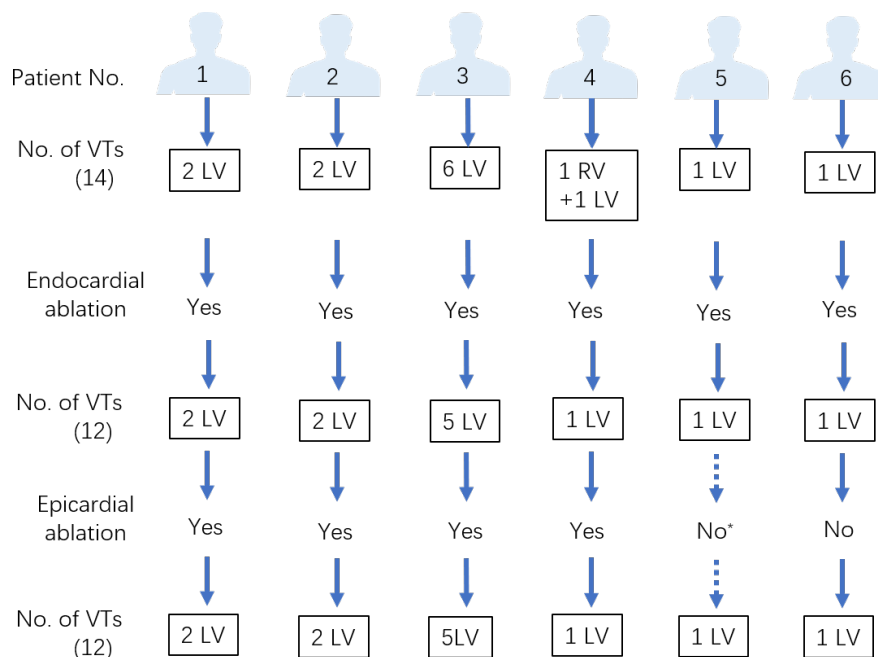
| Patient No. | 1 | 2 | 3 | 4 | 5 | 6 |
|---|---|---|---|---|---|---|
| No. of VTs (14) | 2 LV | 2 LV | 6 LV | 1 RV +1 LV | 1 LV | 1 LV |
| Endocardial ablation | Yes | Yes | Yes | Yes | Yes | Yes |
| No. of VTs (12) | 2 LV | 2 LV | 5 LV | 1 LV | 1 LV | 1 LV |
| Epicardial ablation | Yes | Yes | Yes | Yes | No* | No |
| No. of VTs (12) | 2 LV | 2 LV | 5LV | 1 LV | 1 LV | 1 LV |